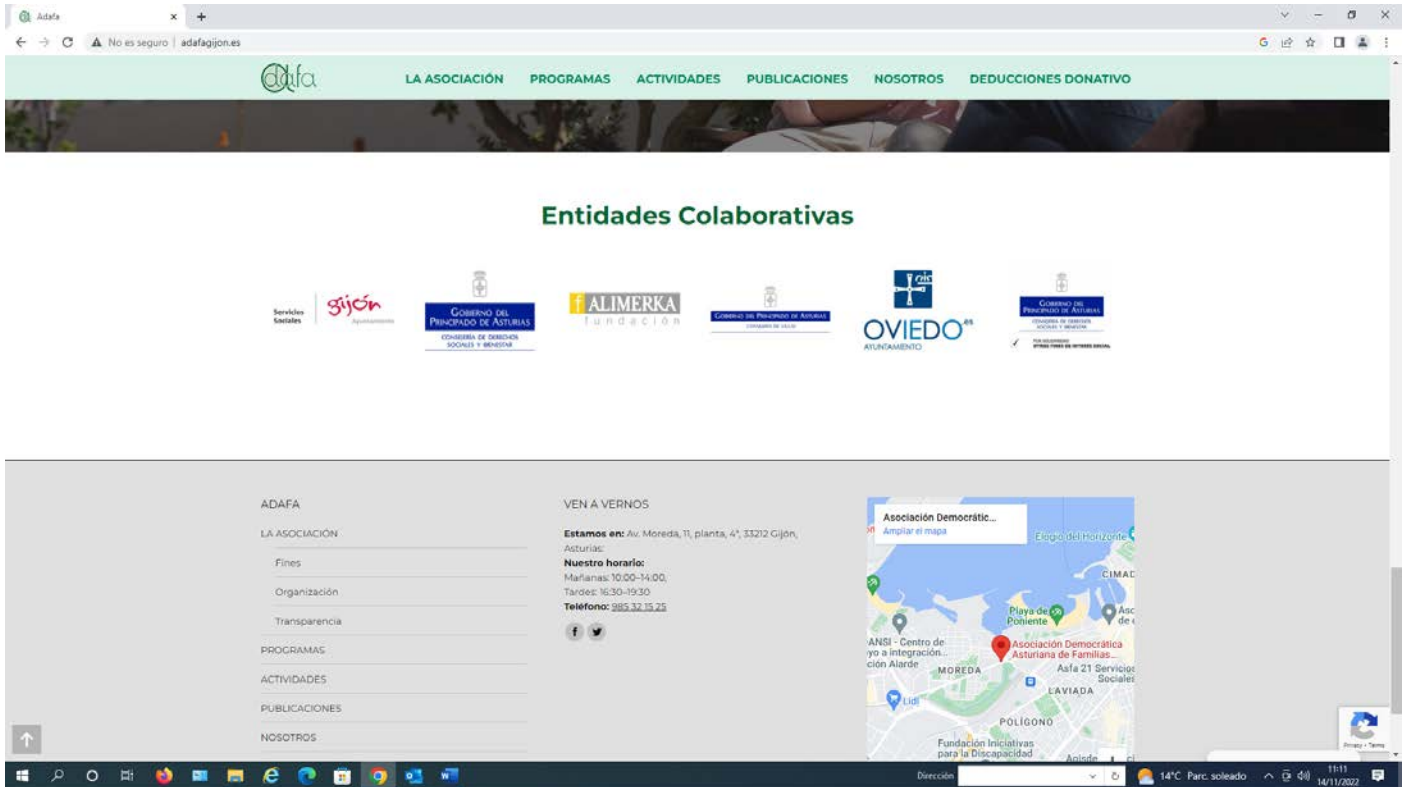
Adafa

No es seguro | adafagijon.es

adafa LA ASOCIACIÓN PROGRAMAS ACTIVIDADES PUBLICACIONES NOSOTROS DEDUCCIONES DONATIVO

Entidades Colaborativas

Servicios Sociales gijón Ayuntamiento

Gobierno del Principado de Asturias
Consejería de Derechos Sociales y Bienestar

ALIMERKA fundación

Gobierno del Principado de Asturias

OVIEDO es AYUNTAMIENTO

Gobierno del Principado de Asturias

ADAFA

LA ASOCIACIÓN

Fines

Organización

Transparencia

PROGRAMAS

ACTIVIDADES

PUBLICACIONES

NOSOTROS

VEN A VERNOS

**Estamos en:** Av. Moreda, 11, planta, 4ª, 33212 Gijón, Asturias
**Nuestro horario:**
Mañanas: 10:00-14:00,
Tardes: 16:30-19:30
**Teléfono:** 985 32 15 25

Asociación Democrátic...
Ampliar el mapa
Elogio del Horizonte
CIMAD
Playa de Poniente
ANSI - Centro de yo a integración... ción Alarde
Asociación Democrática Asturiana de Familias...
MOREDA
Asfa 21 Servicios Sociales
LAVIADA
Lidl
POLÍGONO
Fundación Iniciativas para la Discapacidad

Dirección
14°C Parc. soleado 11:11 14/11/2022